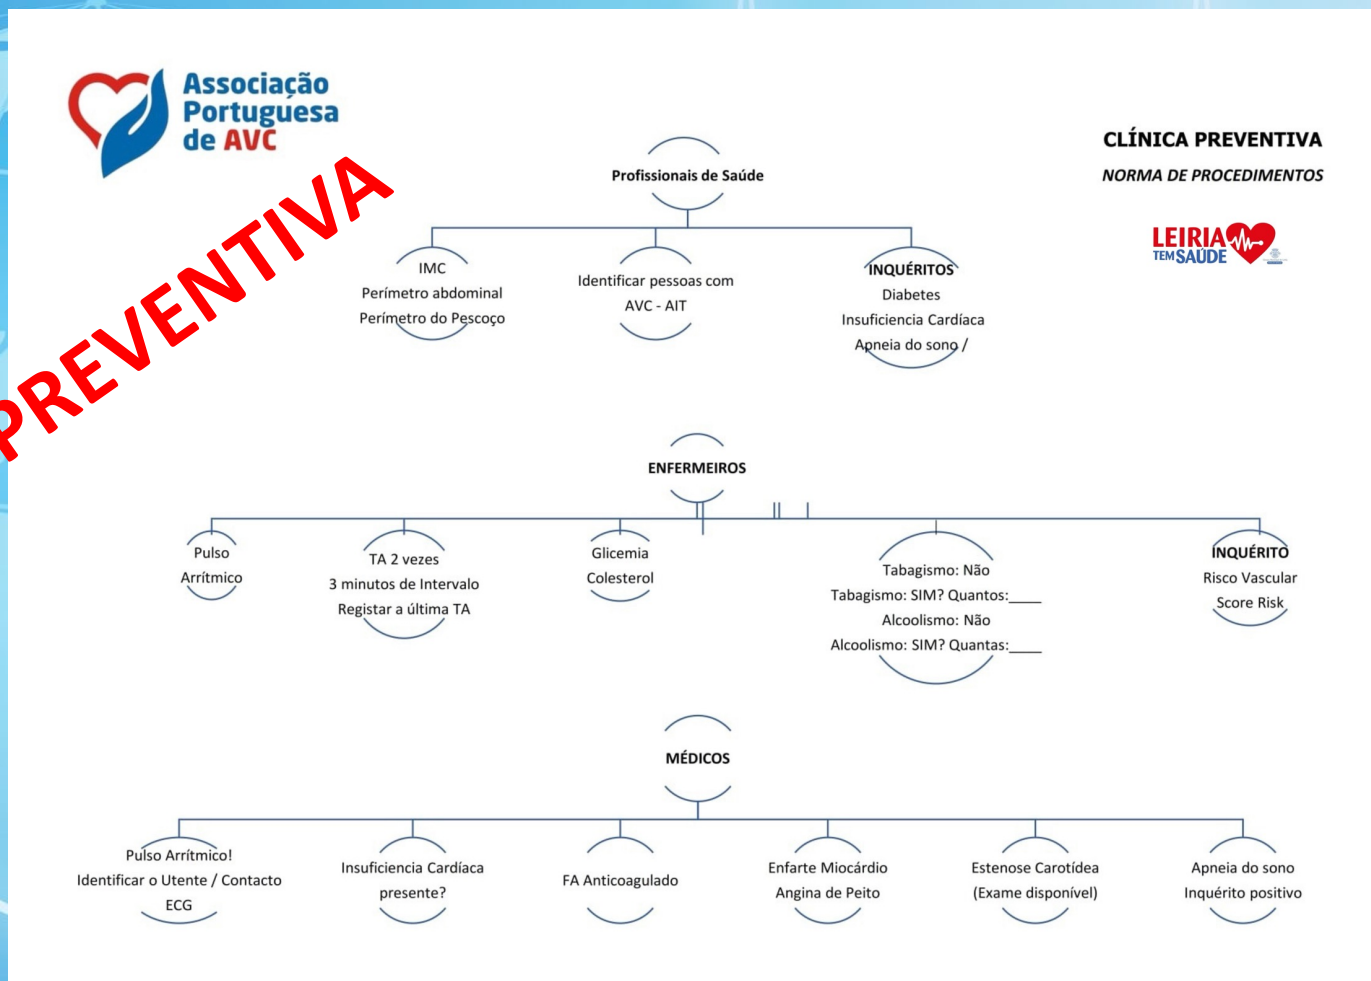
Associação Portuguesa de AVC

PREVENTIVA

CLÍNICA PREVENTIVA
NORMA DE PROCEDIMENTOS

LEIRIA TEM SAÚDE

Profissionais de Saúde

IMC
Perímetro abdominal
Perímetro do Pescoço

Identificar pessoas com AVC - AIT

INQUÉRITOS
Diabetes
Insuficiencia Cardíaca
Apneia do sono /

ENFERMEIROS

Pulso Arrítmico

TA 2 vezes
3 minutos de Intervalo
Registar a última TA

Glicemia
Colesterol

Tabagismo: Não
Tabagismo: SIM? Quantos:____
Alcoolismo: Não
Alcoolismo: SIM? Quantas:____

INQUÉRITO
Risco Vascular
Score Risk

MÉDICOS

Pulso Arrítmico!
Identificar o Utente / Contacto
ECG

Insuficiencia Cardíaca presente?

FA Anticoagulado

Enfarte Miocárdio
Angina de Peito

Estenose Carotídea
(Exame disponível)

Apneia do sono
Inquérito positivo